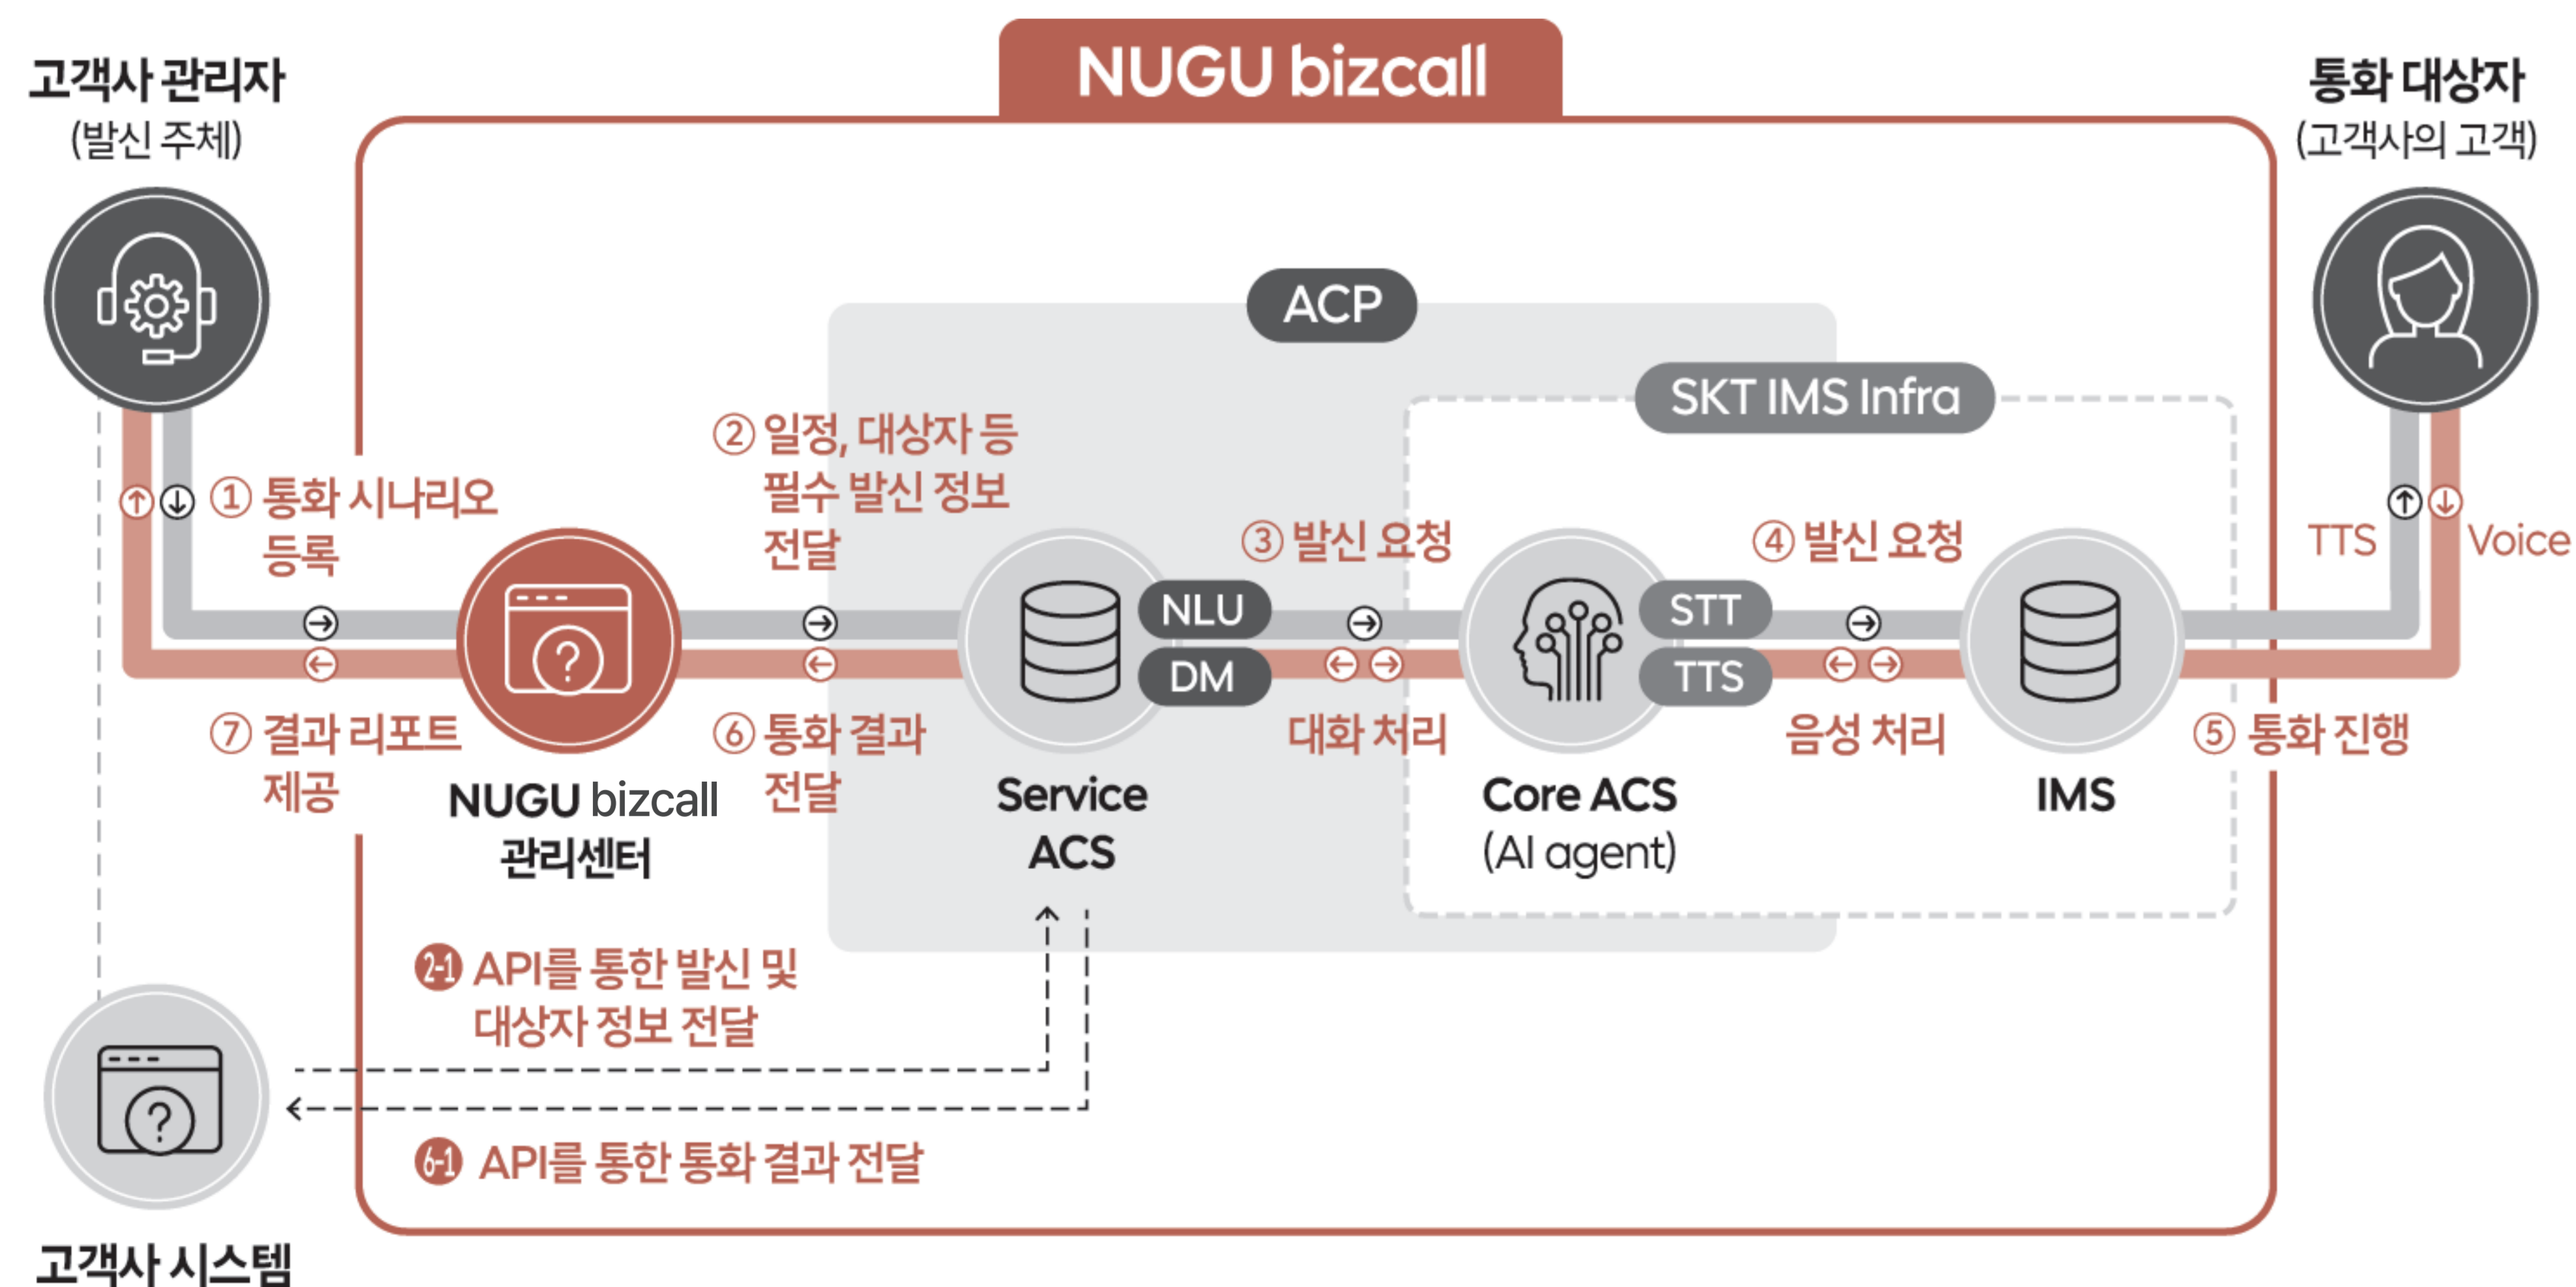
NUGU bizcall

고객사 관리자
(발신 주체)

통화 대상자
(고객사의 고객)

ACP

SKT IMS Infra

① 통화 시나리오 등록

② 일정, 대상자 등 필수 발신 정보 전달

③ 발신 요청

④ 발신 요청

TTS

Voice

NLU

DM

STT

TTS

⑦ 결과 리포트 제공

⑥ 통화 결과 전달

대화 처리

음성 처리

⑤ 통화 진행

NUGU bizcall
관리센터

Service
ACS

Core ACS
(AI agent)

IMS

2-1 API를 통한 발신 및 대상자 정보 전달

6-1 API를 통한 통화 결과 전달

고객사 시스템